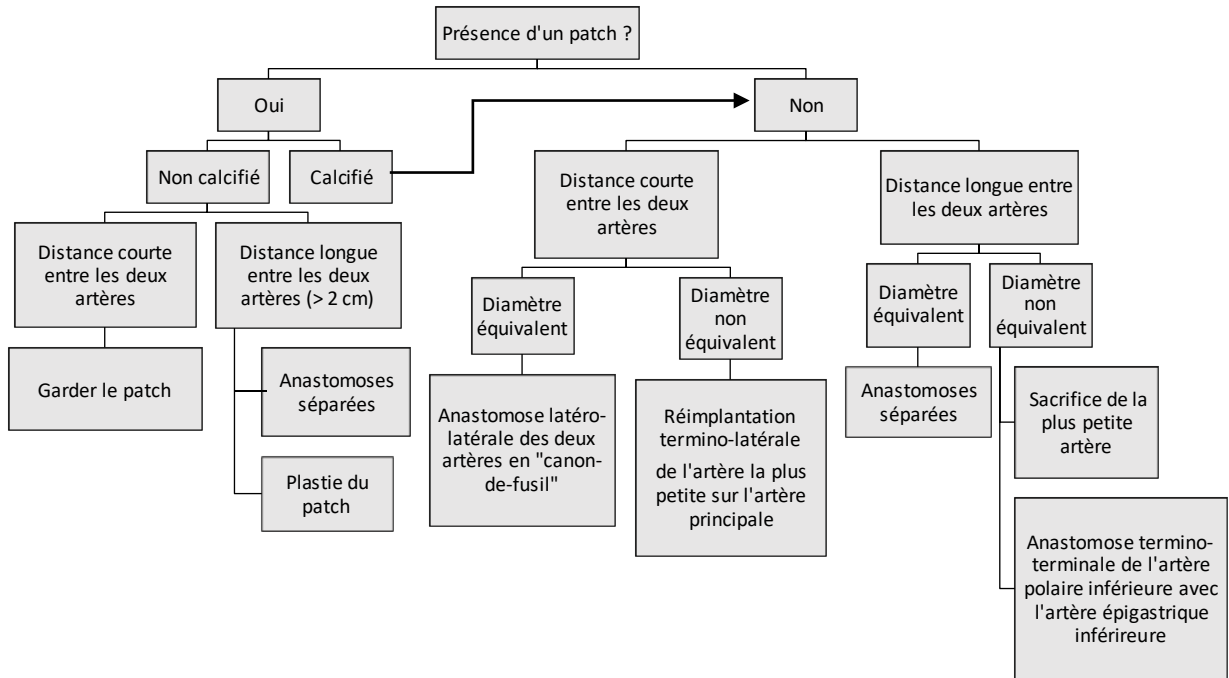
Présence d'un patch ?

Oui

Non

Non calcifié

Calcifié

Distance courte entre les deux artères

Distance longue entre les deux artères (> 2 cm)

Garder le patch

Anastomoses séparées

Plastie du patch

Distance courte entre les deux artères

Diamètre équivalent

Diamètre non équivalent

Anastomose latéro-latérale des deux artères en "canon-de-fusil"

Réimplantation termino-latérale de l'artère la plus petite sur l'artère principale

Distance longue entre les deux artères

Diamètre équivalent

Diamètre non équivalent

Anastomoses séparées

Sacrifice de la plus petite artère

Anastomose termino-terminale de l'artère polaire inférieure avec l'artère épigastrique inférireure